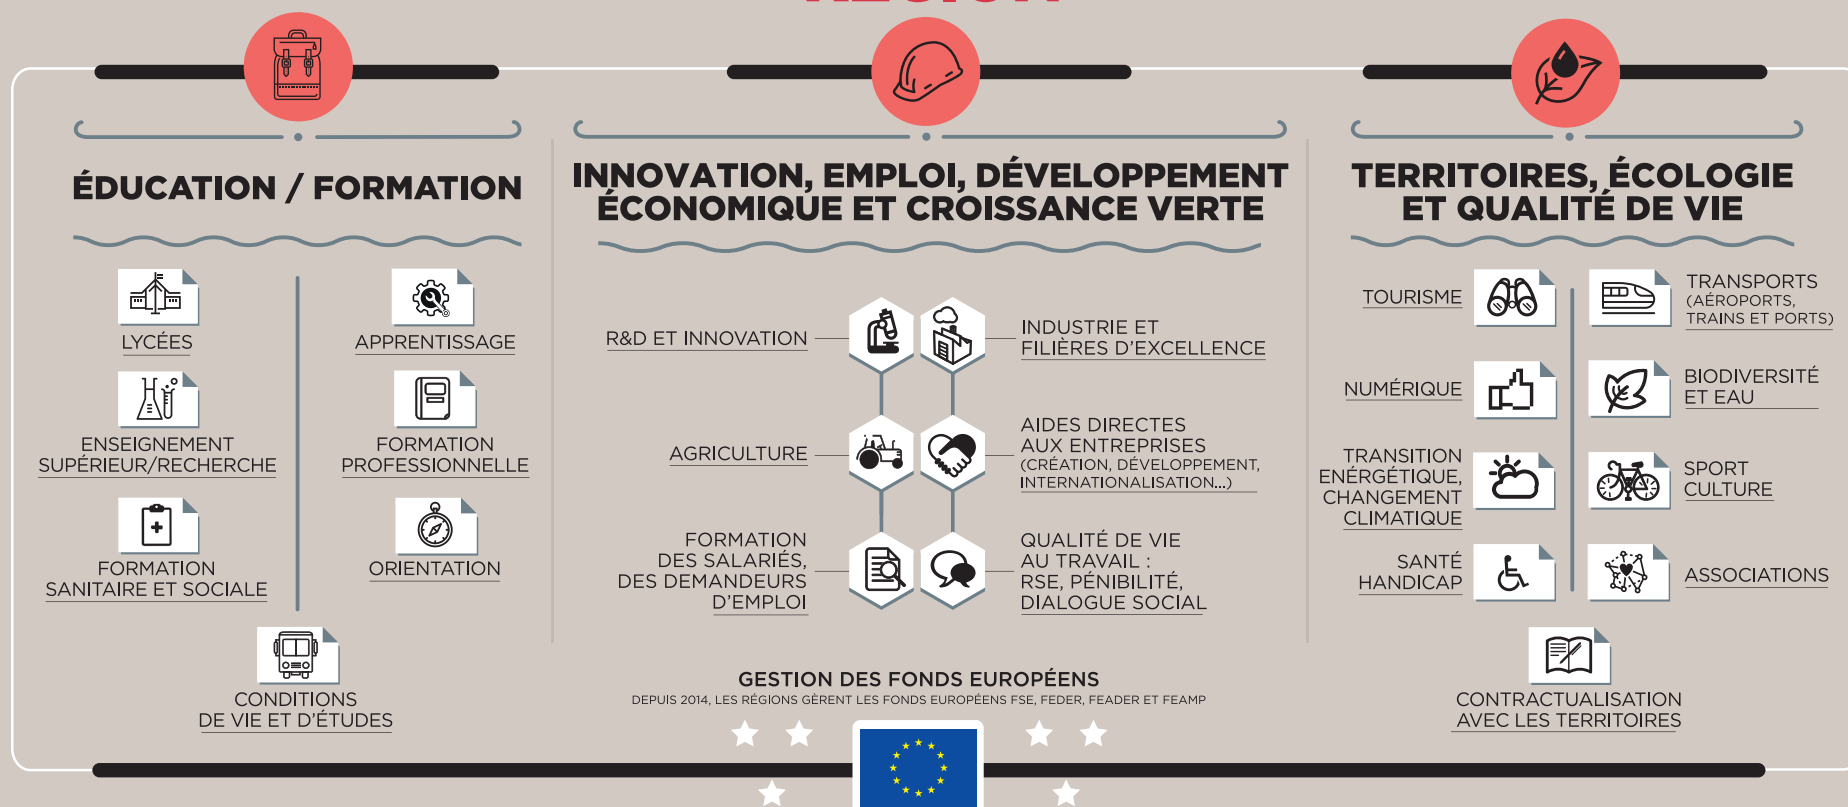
ÉDUCATION / FORMATION

LYCÉES

APPRENTISSAGE

ENSEIGNEMENT SUPÉRIEUR/RECHERCHE

FORMATION PROFESSIONNELLE

FORMATION SANITAIRE ET SOCIALE

ORIENTATION

CONDITIONS DE VIE ET D'ÉTUDES

INNOVATION, EMPLOI, DÉVELOPPEMENT ÉCONOMIQUE ET CROISSANCE VERTE

R&D ET INNOVATION

INDUSTRIE ET FILIÈRES D'EXCELLENCE

AGRICULTURE

AIDES DIRECTES AUX ENTREPRISES (CRÉATION, DÉVELOPPEMENT, INTERNATIONALISATION...)

FORMATION DES SALARIÉS, DES DEMANDEURS D'EMPLOI

QUALITÉ DE VIE AU TRAVAIL : RSE, PÉNIBILITÉ, DIALOGUE SOCIAL

GESTION DES FONDS EUROPÉENS
DEPUIS 2014, LES RÉGIONS GÈRENT LES FONDS EUROPÉENS FSE, FEDER, FEADER ET FEAMP

TERRITOIRES, ÉCOLOGIE ET QUALITÉ DE VIE

TOURISME

TRANSPORTS (AÉROPORTS, TRAINS ET PORTS)

NUMÉRIQUE

BIODIVERSITÉ ET EAU

TRANSITION ENÉRGÉTIQUE, CHANGEMENT CLIMATIQUE

SPORT CULTURE

SANTÉ HANDICAP

ASSOCIATIONS

CONTRACTUALISATION AVEC LES TERRITOIRES